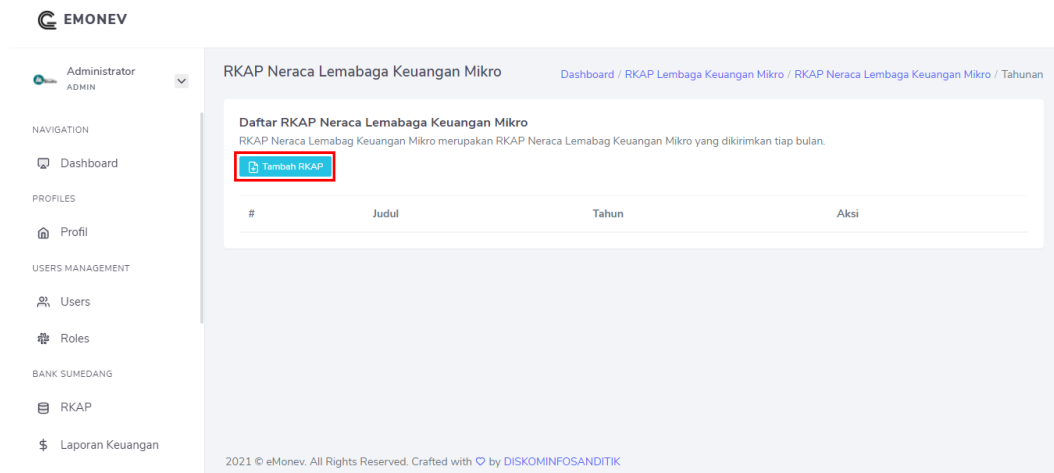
EMONEV

Administrator
ADMIN

NAVIGATION

Dashboard

PROFILES

Profil

USERS MANAGEMENT

Users

Roles

BANK SUMEDANG

RKAP

$ Laporan Keuangan

RKAP Neraca Lemabaga Keuangan Mikro

Dashboard / RKAP Lembaga Keuangan Mikro / RKAP Neraca Lembaga Keuangan Mikro / Tahunan

Daftar RKAP Neraca Lemabaga Keuangan Mikro

RKAP Neraca Lemabag Keuangan Mikro merupakan RKAP Neraca Lemabag Keuangan Mikro yang dikirimkan tiap bulan.

Tambah RKAP

| # | Judul | Tahun | Aksi |
|---|---|---|---|

2021 © eMonev. All Rights Reserved. Crafted with ♡ by DISKOMINFOSANDITIK